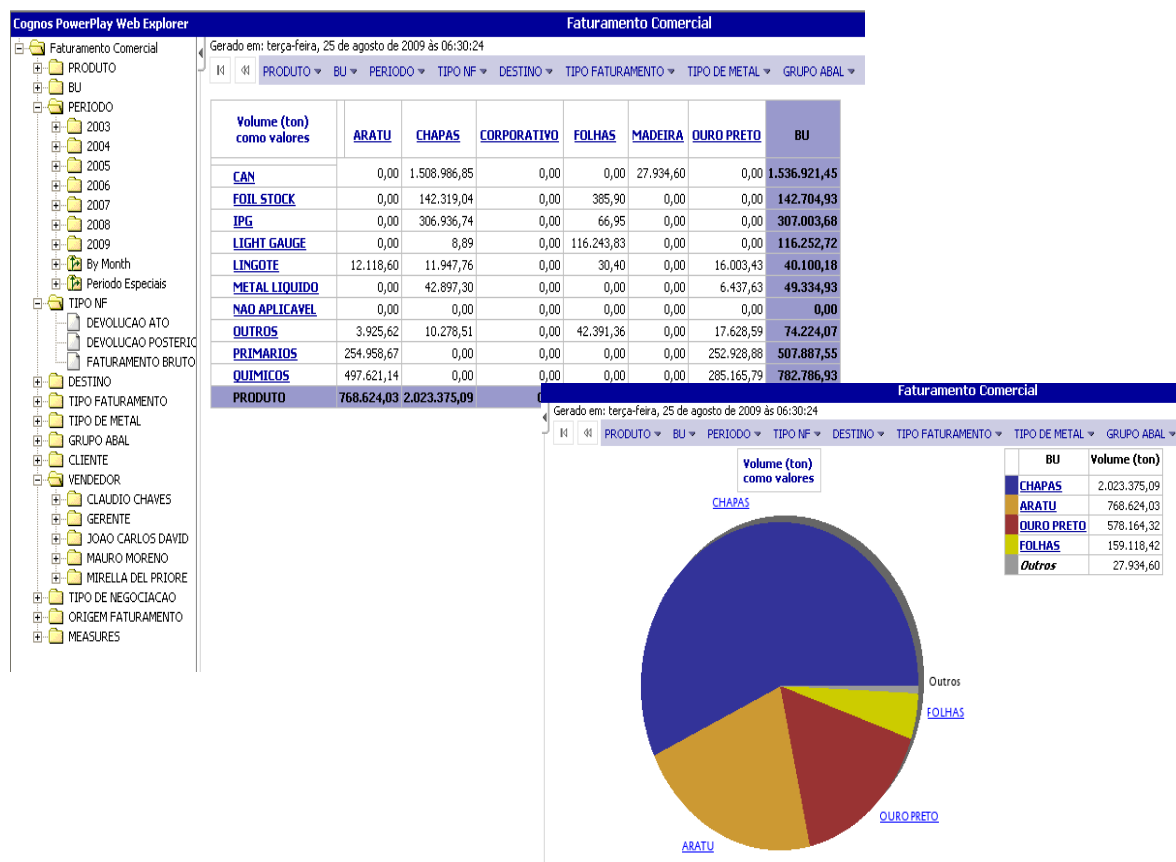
Cognos PowerPlay Web Explorer

Faturamento Comercial

Faturamento Comercial
PRODUTO
BU
PERIODO
2003
2004
2005
2006
2007
2008
2009
By Month
Periodo Especiais
TIPO NF
DEVOLUCAO ATO
DEVOLUCAO POSTERIO
FATURAMENTO BRUTO
DESTINO
TIPO FATURAMENTO
TIPO DE METAL
GRUPO ABAL
CLIENTE
VENDEDOR
CLAUDIO CHAVES
GERENTE
JOAO CARLOS DAVID
MAURO MORENO
MIRELLA DEL PRIORE
TIPO DE NEGOCIACAO
ORIGEM FATURAMENTO
MEASURES

Gerado em: terça-feira, 25 de agosto de 2009 às 06:30:24

PRODUTO ▾ BU ▾ PERIODO ▾ TIPO NF ▾ DESTINO ▾ TIPO FATURAMENTO ▾ TIPO DE METAL ▾ GRUPO ABAL ▾

| Volume (ton) como valores | ARATU | CHAPAS | CORPORATIVO | FOLHAS | MADEIRA | OURO PRETO | BU |
|---|---|---|---|---|---|---|---|
| CAN | 0,00 | 1.508.986,85 | 0,00 | 0,00 | 27.934,60 | 0,00 | 1.536.921,45 |
| FOIL STOCK | 0,00 | 142.319,04 | 0,00 | 385,90 | 0,00 | 0,00 | 142.704,93 |
| IPG | 0,00 | 306.936,74 | 0,00 | 66,95 | 0,00 | 0,00 | 307.003,68 |
| LIGHT GAUGE | 0,00 | 8,89 | 0,00 | 116.243,83 | 0,00 | 0,00 | 116.252,72 |
| LINGOTE | 12.118,60 | 11.947,76 | 0,00 | 30,40 | 0,00 | 16.003,43 | 40.100,18 |
| METAL LIQUIDO | 0,00 | 42.897,30 | 0,00 | 0,00 | 0,00 | 6.437,63 | 49.334,93 |
| NAO APLICAVEL | 0,00 | 0,00 | 0,00 | 0,00 | 0,00 | 0,00 | 0,00 |
| OUTROS | 3.925,62 | 10.278,51 | 0,00 | 42.391,36 | 0,00 | 17.628,59 | 74.224,07 |
| PRIMARIOS | 254.958,67 | 0,00 | 0,00 | 0,00 | 0,00 | 252.928,88 | 507.887,55 |
| QUIMICOS | 497.621,14 | 0,00 | 0,00 | 0,00 | 0,00 | 285.165,79 | 782.786,93 |
| PRODUTO | 768.624,03 | 2.023.375,09 | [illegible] | | | | |

Faturamento Comercial

Gerado em: terça-feira, 25 de agosto de 2009 às 06:30:24

PRODUTO ▾ BU ▾ PERIODO ▾ TIPO NF ▾ DESTINO ▾ TIPO FATURAMENTO ▾ TIPO DE METAL ▾ GRUPO ABAL ▾

Volume (ton) como valores

| BU | Volume (ton) |
|---|---|
| CHAPAS | 2.023.375,09 |
| ARATU | 768.624,03 |
| OURO PRETO | 578.164,32 |
| FOLHAS | 159.118,42 |
| Outros | 27.934,60 |

CHAPAS
Outros
FOLHAS
OURO PRETO
ARATU